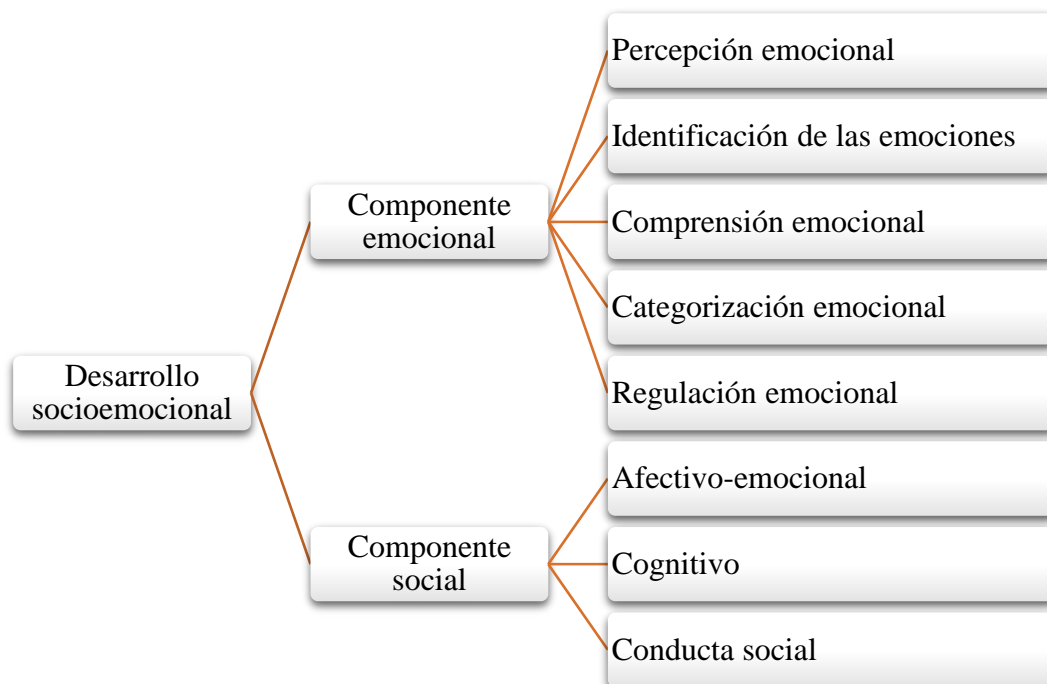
Desarrollo socioemocional

Componente emocional

Percepción emocional

Identificación de las emociones

Comprensión emocional

Categorización emocional

Regulación emocional

Componente social

Afectivo-emocional

Cognitivo

Conducta social